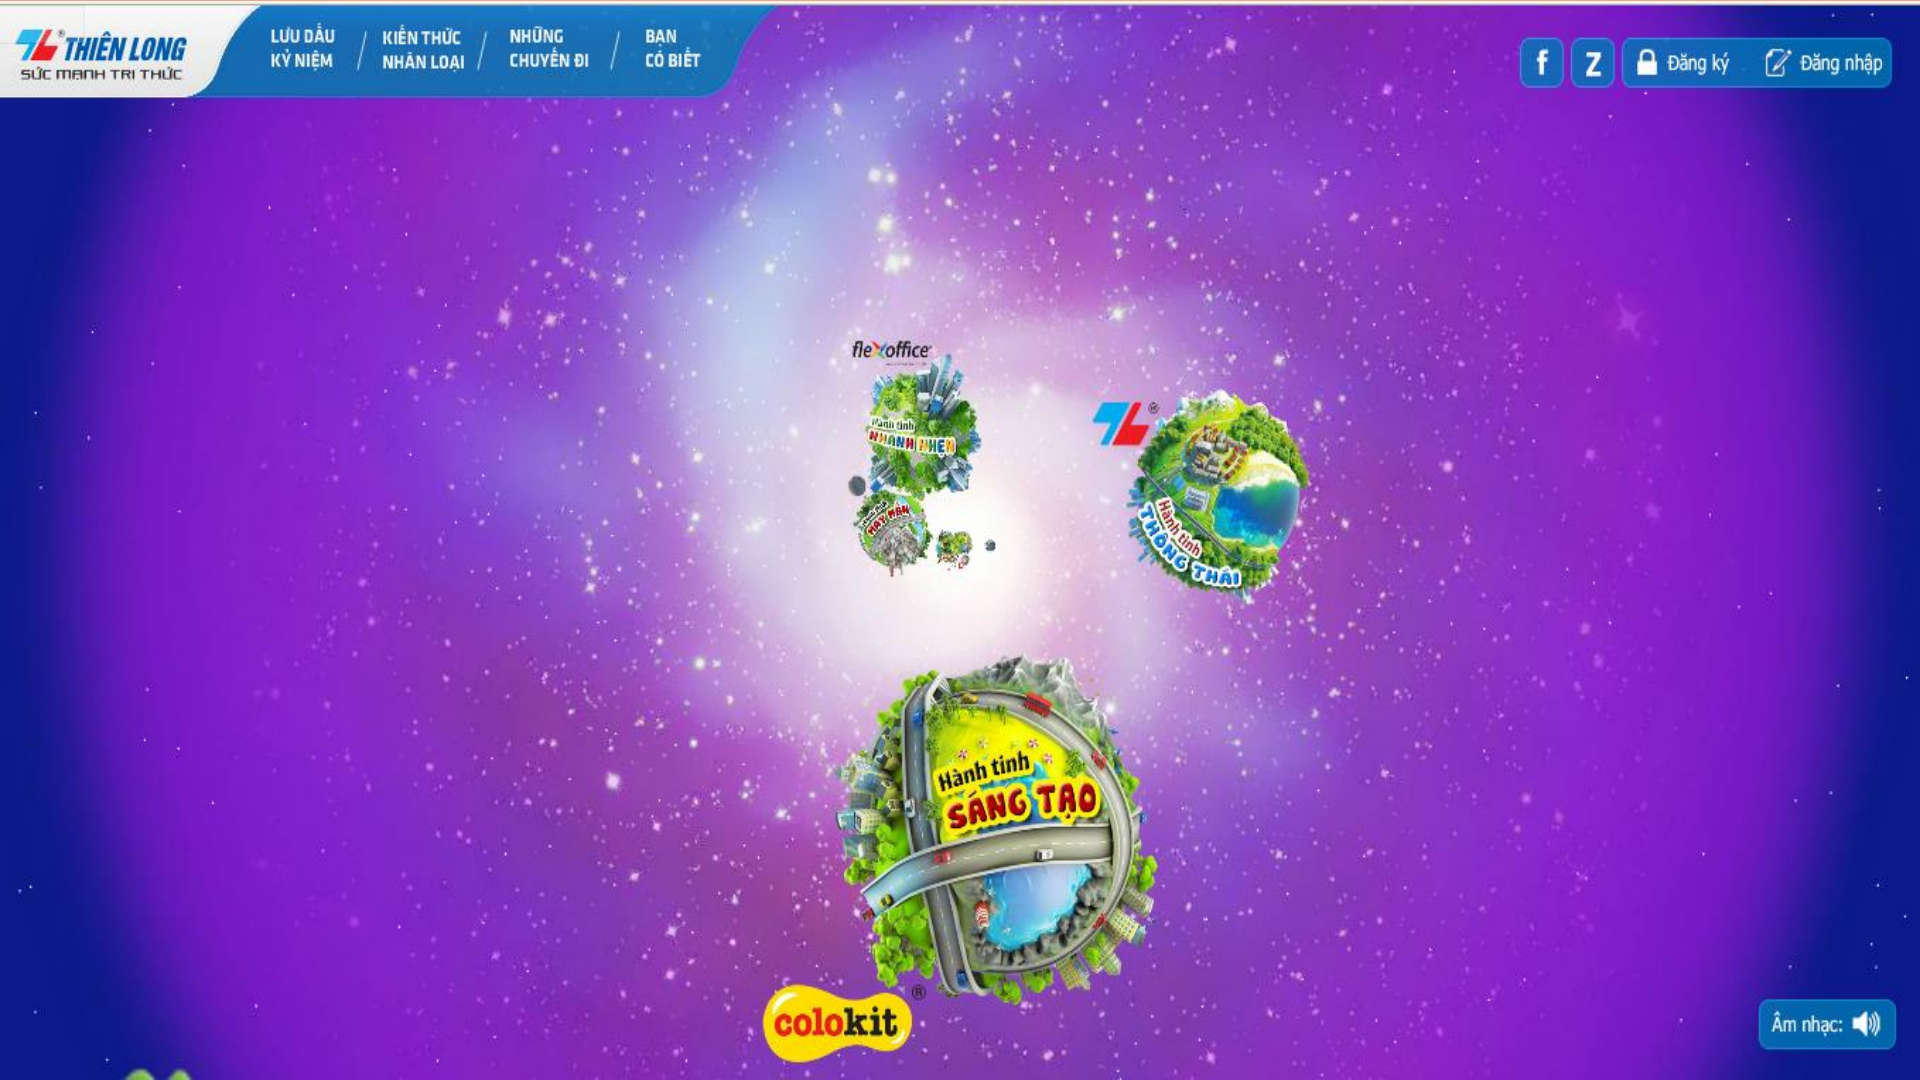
THIÊN LONG
SỨC MẠNH TRI THỨC

LƯU DẤU KỶ NIỆM
KIẾN THỨC NHÂN LOẠI
NHỮNG CHUYẾN ĐI
BẠN CÓ BIẾT

f
Z
Đăng ký
Đăng nhập

flexoffice
Hành tinh NHANH NHẸN
Hành tinh MAY MẮN

Hành tinh THÔNG THÁI

Hành tinh SÁNG TẠO

colokit

Âm nhạc: